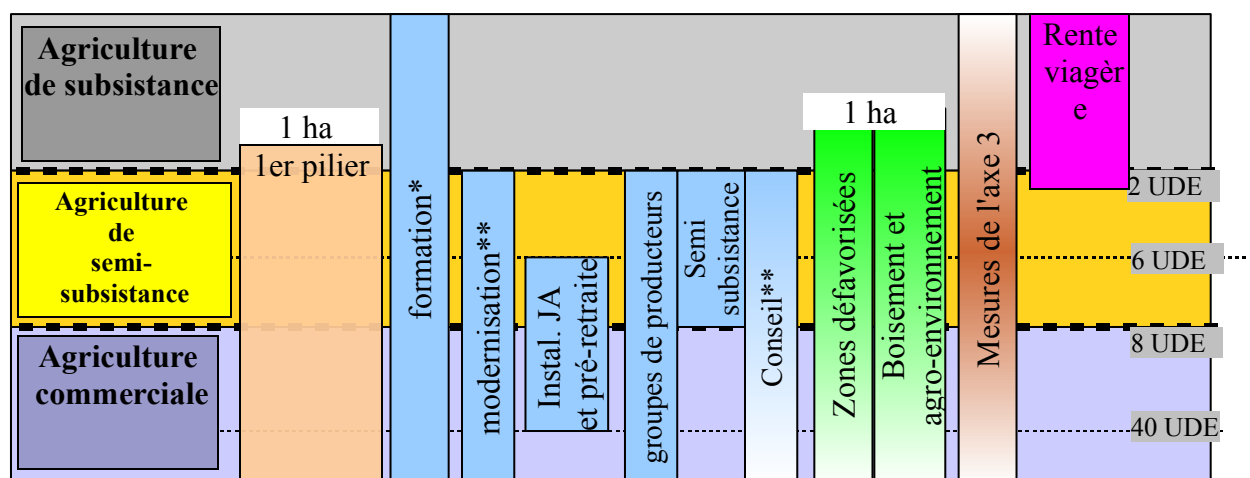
Agriculture de subsistance

Agriculture de semi-subsistance

Agriculture commerciale

1 ha

1er pilier

formation*

modernisation**

Instal. JA et pré-retraite

groupes de producteurs

Semi subsistance

Conseil**

1 ha

Zones défavorisées

Boisement et agro-environnement

Mesures de l'axe 3

Rente viagère

2 UDE

6 UDE

8 UDE

40 UDE